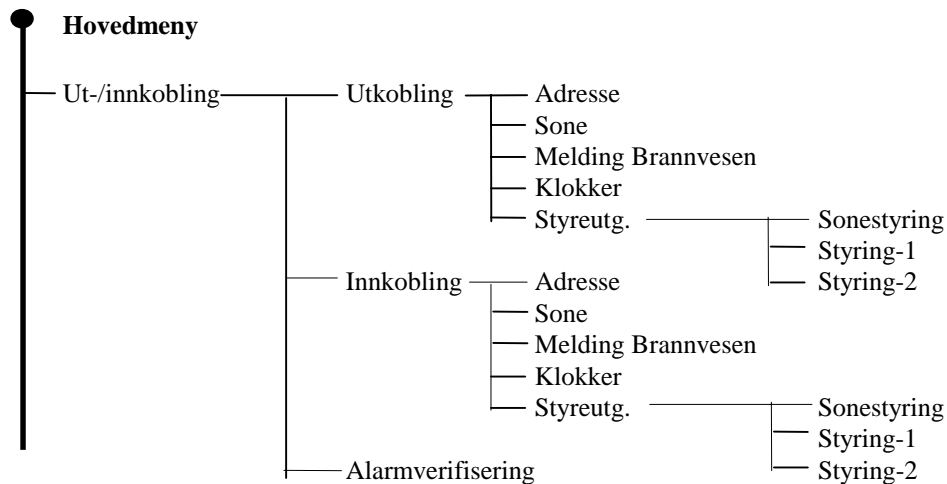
Hovedmeny

Ut-/innkobling

Utkobling

Adresse

Sone

Melding Brannvesen

Klokker

Styreutg.

Sonestyring

Styring-1

Styring-2

Innkobling

Adresse

Sone

Melding Brannvesen

Klokker

Styreutg.

Sonestyring

Styring-1

Styring-2

Alarmverifisering